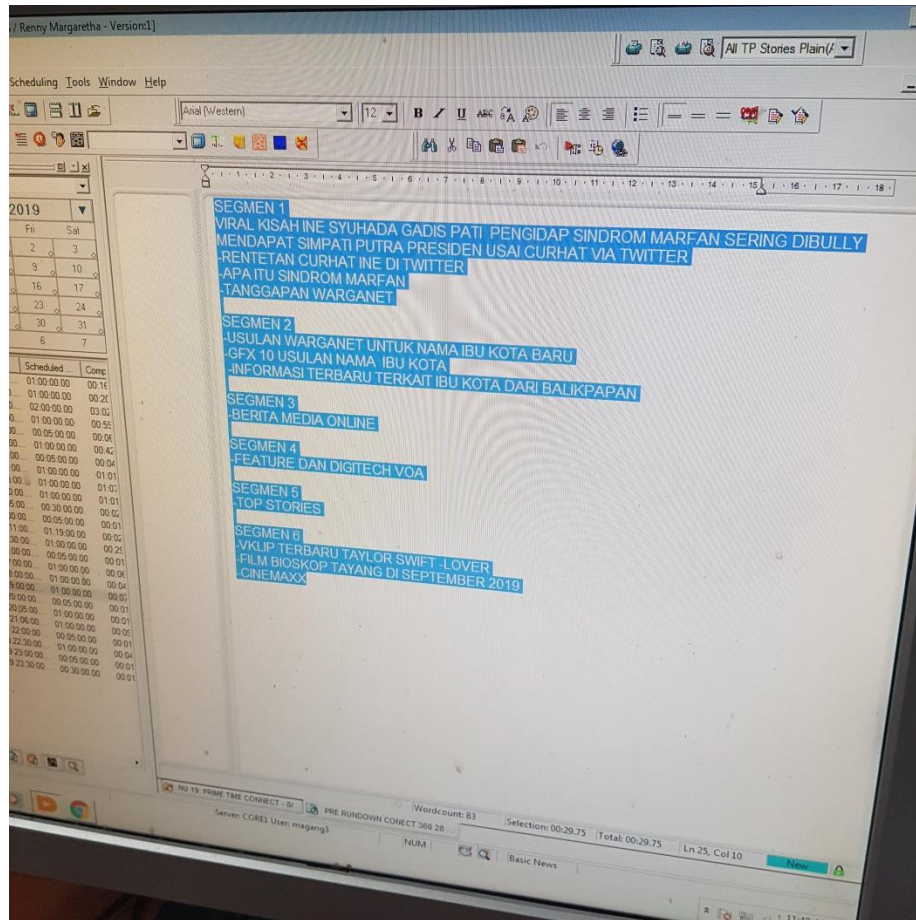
/ Renny Margaretha - Version:1]

All TP Stories Plain(

Scheduling Tools Window Help

Arial (Western) 12 B I U

2019
Fri Sat
2 3
9 10
16 17
23 24
30 31
6 7

Scheduled Comp
01:00:00:00 00:1
01:00:00:00 00:2
02:00:00:00 03:0
01:00:00:00 00:5
00:05:00:00 00:0
01:00:00:00 00:4
00:05:00:00 00:0
01:00:00:00 01:0
01:00:00:00 01:0
00:30:00:00 00:0
00:05:00:00 00:0
01:19:00:00 00:0
01:00:00:00 00:2
00:05:00:00 00:0
01:00:00:00 00:0
01:00:00:00 00:0
00:05:00:00 00:0
01:00:00:00 00:0
00:05:00:00 00:0
01:00:00:00 00:0
00:05:00:00 00:0
00:30:00:00 00:0

SEGMEN 1
VIRAL KISAH INE SYUHADA GADIS PATI PENGIDAP SINDROM MARFAN SERING DIBULLY MENDAPAT SIMPATI PUTRA PRESIDEN USAI CURHAT VIA TWITTER
-RENTETAN CURHAT INE DI TWITTER
-APA ITU SINDROM MARFAN
-TANGGAPAN WARGANET

SEGMEN 2
-USULAN WARGANET UNTUK NAMA IBU KOTA BARU
-GFX 10 USULAN NAMA IBU KOTA
-INFORMASI TERBARU TERKAIT IBU KOTA DARI BALIKPAPAN

SEGMEN 3
-BERITA MEDIA ONLINE

SEGMEN 4
-FEATURE DAN DIGITECH VOA

SEGMEN 5
-TOP STORIES

SEGMEN 6
-VKLIP TERBARU TAYLOR SWIFT -LOVER
-FILM BIOSKOP TAYANG DI SEPTEMBER 2019
-CINEMAXX

NO 19 PRIME TIME CONNECT - 8/ PRE RUNDOWN CONECT 360 28

Server: CORE1 User: magang3 Wordcount: 83 NUM Selection: 00:29.75 Total: 00:29.75 Basic News Ln 25, Col 10 New